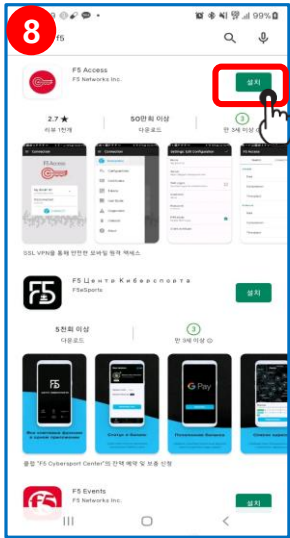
8

99%

f5

F5 Access
F5 Networks Inc.

설치

2.7 ★
리뷰 1천개

50만회 이상
다운로드

3
만 3세 이상

SSL VPN을 통해 안전한 모바일 원격 액세스

F5 Центр Киберспорта
F5Sports

설치

5천회 이상
다운로드

3
만 3세 이상

G Pay

광장 "F5 Cybersport Center"의 간편 예약 및 요금 산정

F5 Events
F5 Networks Inc.

설치